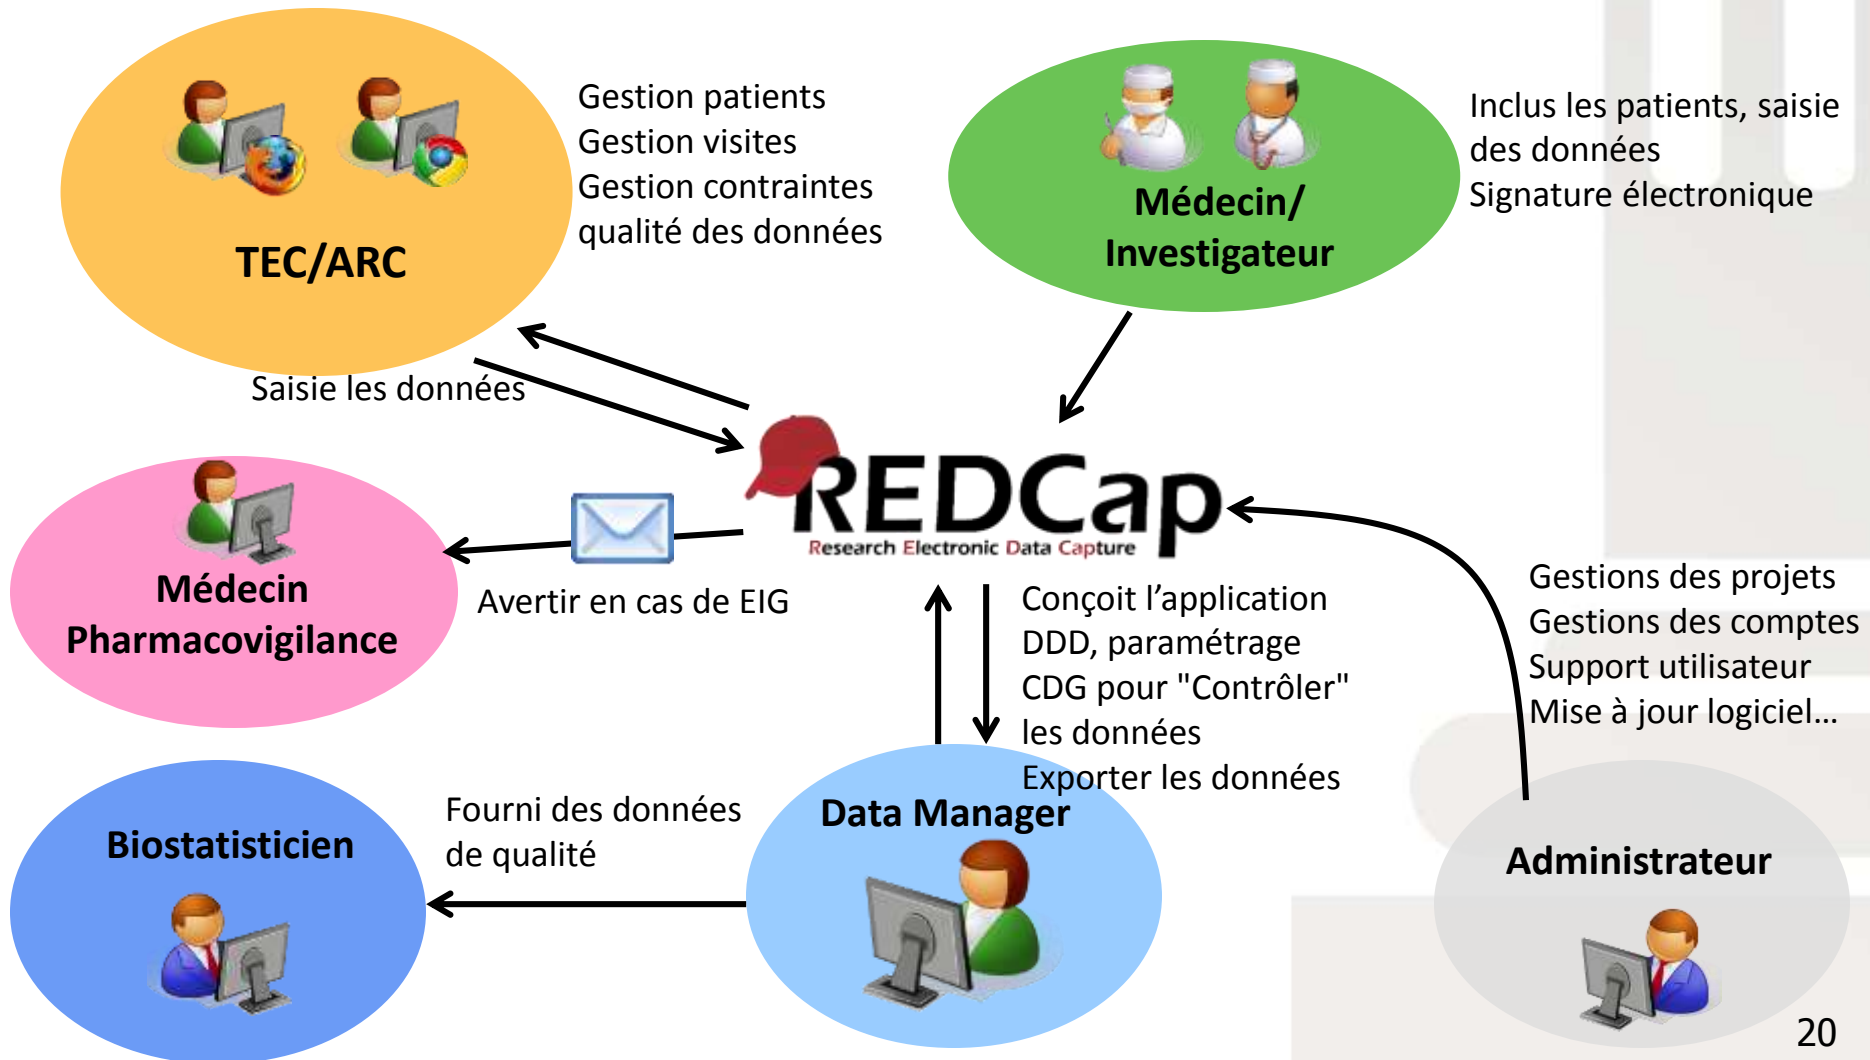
TEC/ARC

Gestion patients
Gestion visites
Gestion contraintes qualité des données

Médecin/ Investigateur

Inclus les patients, saisie des données
Signature électronique

Saisie les données

REDCap
Research Electronic Data Capture

Médecin Pharmacovigilance

Avertir en cas de EIG

Conçoit l'application
DDD, paramétrage
CDG pour "Contrôler" les données
Exporter les données

Gestions des projets
Gestions des comptes
Support utilisateur
Mise à jour logiciel…

Biostatisticien

Fourni des données de qualité

Data Manager

Administrateur

20